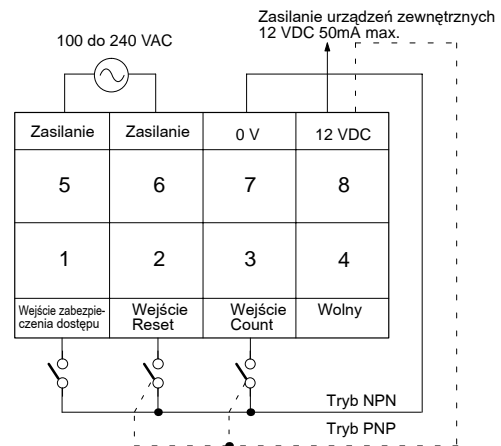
Zasilanie urządzeń zewnętrznych
12 VDC 50mA max.

100 do 240 VAC

| Zasilanie | Zasilanie | 0 V | 12 VDC |
|---|---|---|---|
| 5 | 6 | 7 | 8 |
| 1 | 2 | 3 | 4 |
| Wejście zabezpieczenia dostępu | Wejście Reset | Wejście Count | Wolny |

Tryb NPN

Tryb PNP